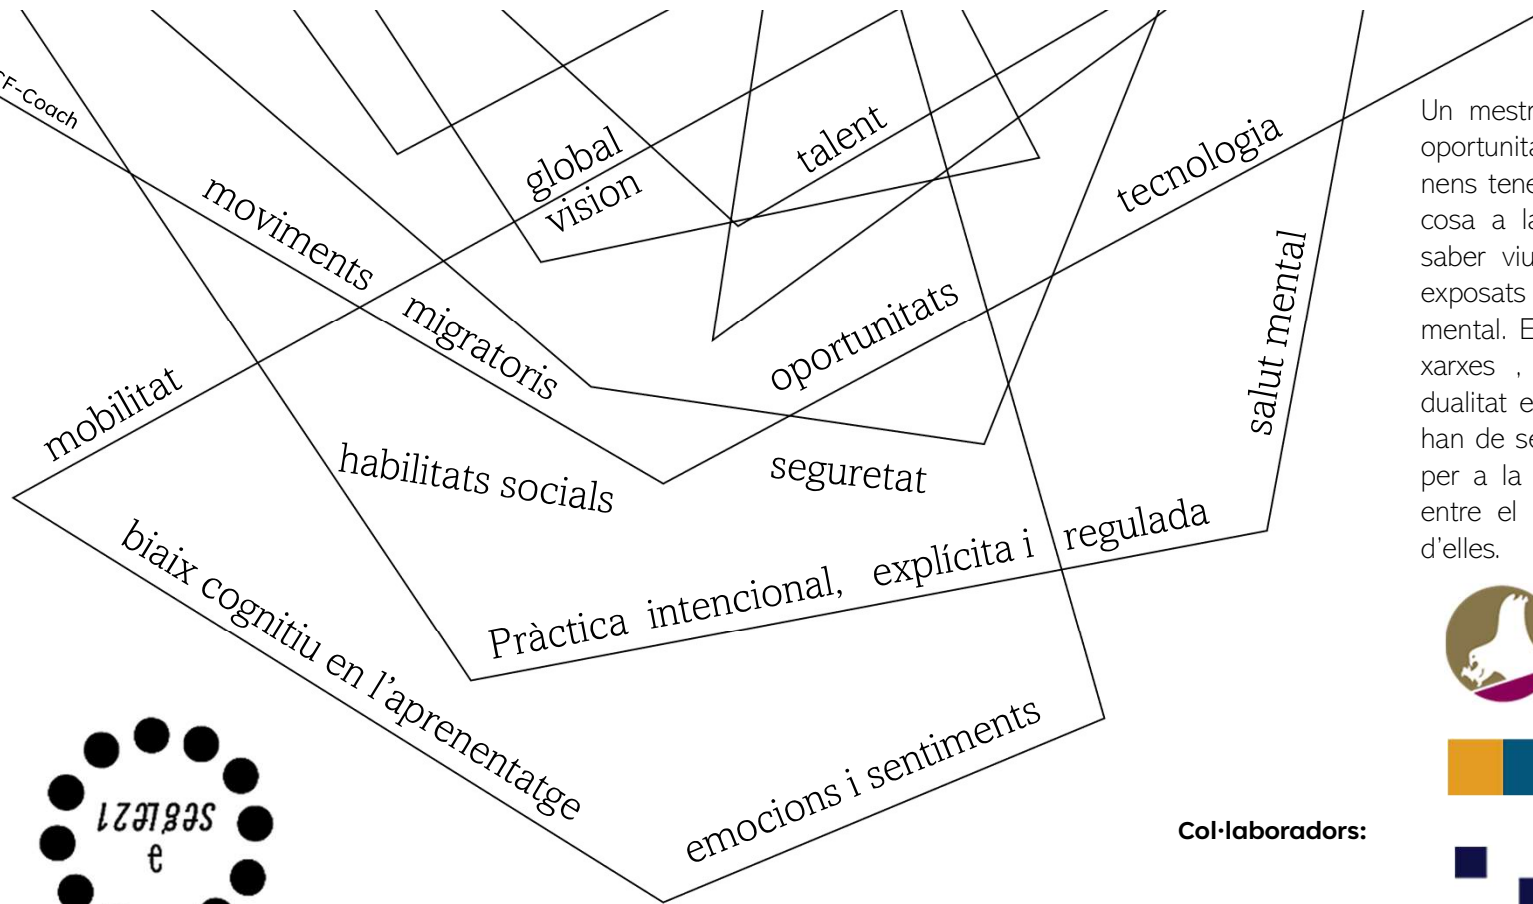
F-Coach

global vision

talent

tecnologia

moviments migratoris

mobilitat

oportunitats

salut mental

habilitats socials

seguretat

Pràctica intencional, explícita i regulada

biaix cognitiu en l'aprenentatge

emocions i sentiments

Un mestr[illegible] oportunita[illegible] nens tene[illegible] cosa a l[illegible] saber viu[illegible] exposats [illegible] mental. E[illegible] xarxes , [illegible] dualitat e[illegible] han de se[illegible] per a la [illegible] entre el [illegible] d'elles.

segle21 e

Col·laboradors: